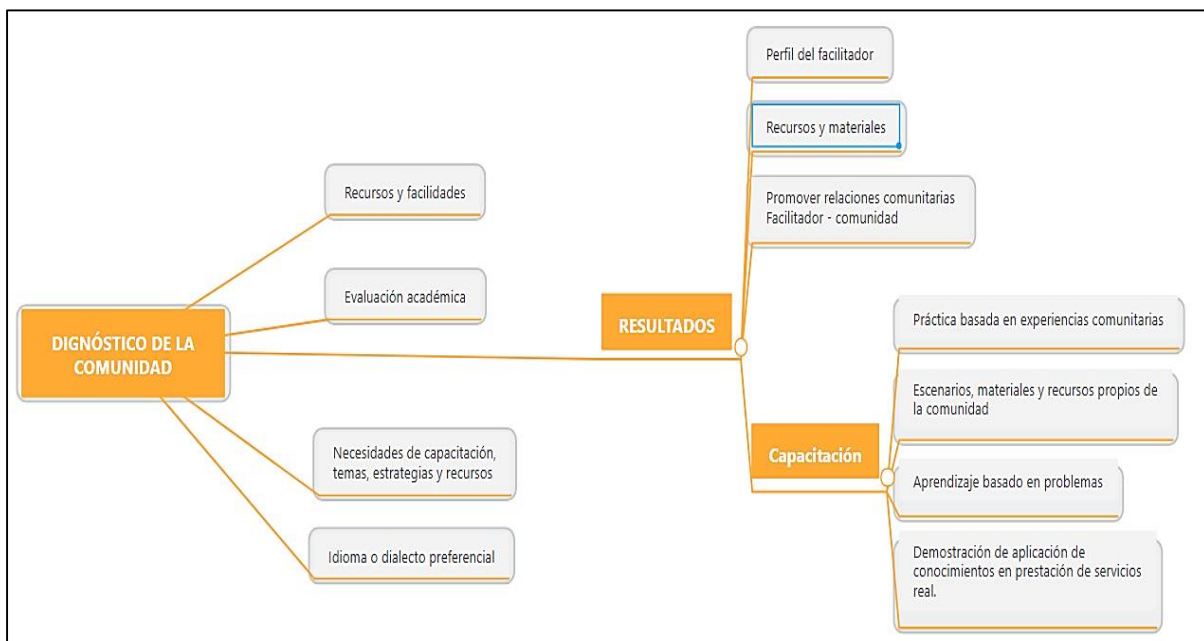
DIGNÓSTICO DE LA COMUNIDAD

Recursos y facilidades

Evaluación académica

Necesidades de capacitación, temas, estrategias y recursos

Idioma o dialecto preferencial

RESULTADOS

Perfil del facilitador

Recursos y materiales

Promover relaciones comunitarias Facilitador - comunidad

Capacitación

Práctica basada en experiencias comunitarias

Escenarios, materiales y recursos propios de la comunidad

Aprendizaje basado en problemas

Demostración de aplicación de conocimientos en prestación de servicios real.